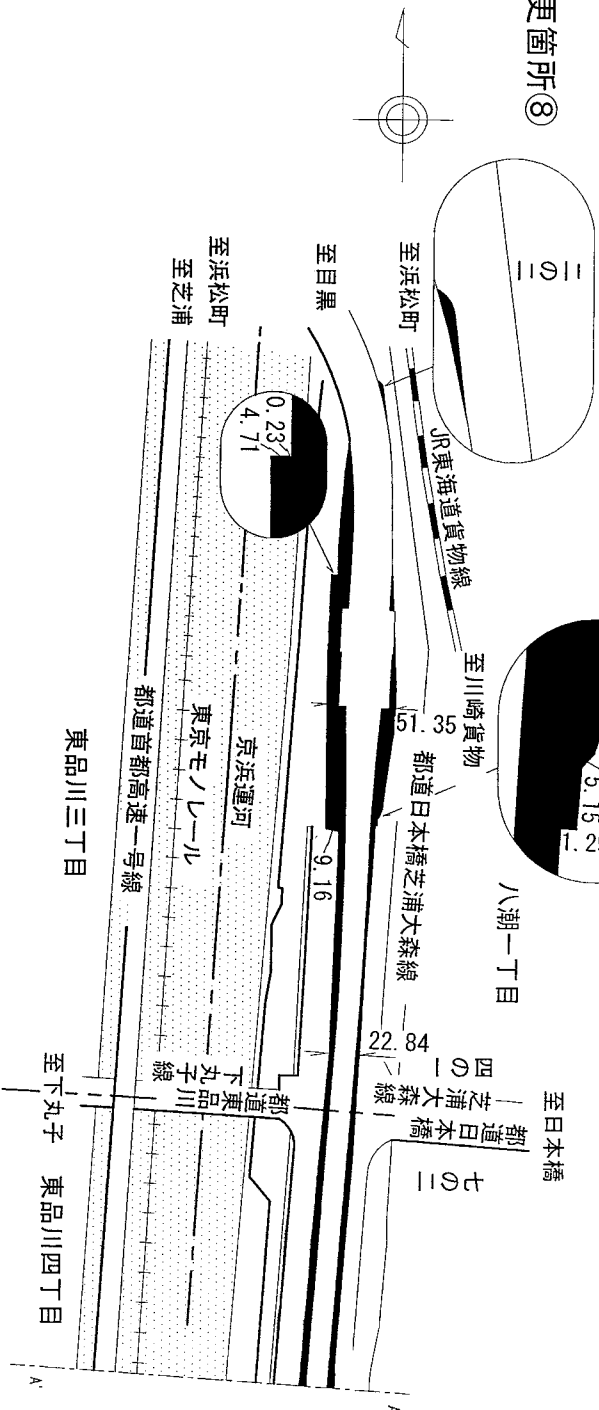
東箇所⑧

三の二

至浜松町

至目黒

至浜松町

至芝浦

0.23
4.71

JR東海道貨物線

至川崎貨物

5.15
1.2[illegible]

51.35

都道日本橋芝浦大森線

八潮一丁目

京浜運河

東京モノレール

都道首都高速一号線

東品川三丁目

9.16

22.84

四の一

都道日本橋芝浦大森線

至日本橋

七の二

都道東品川下丸子線

至下丸子

東品川四丁目

A'